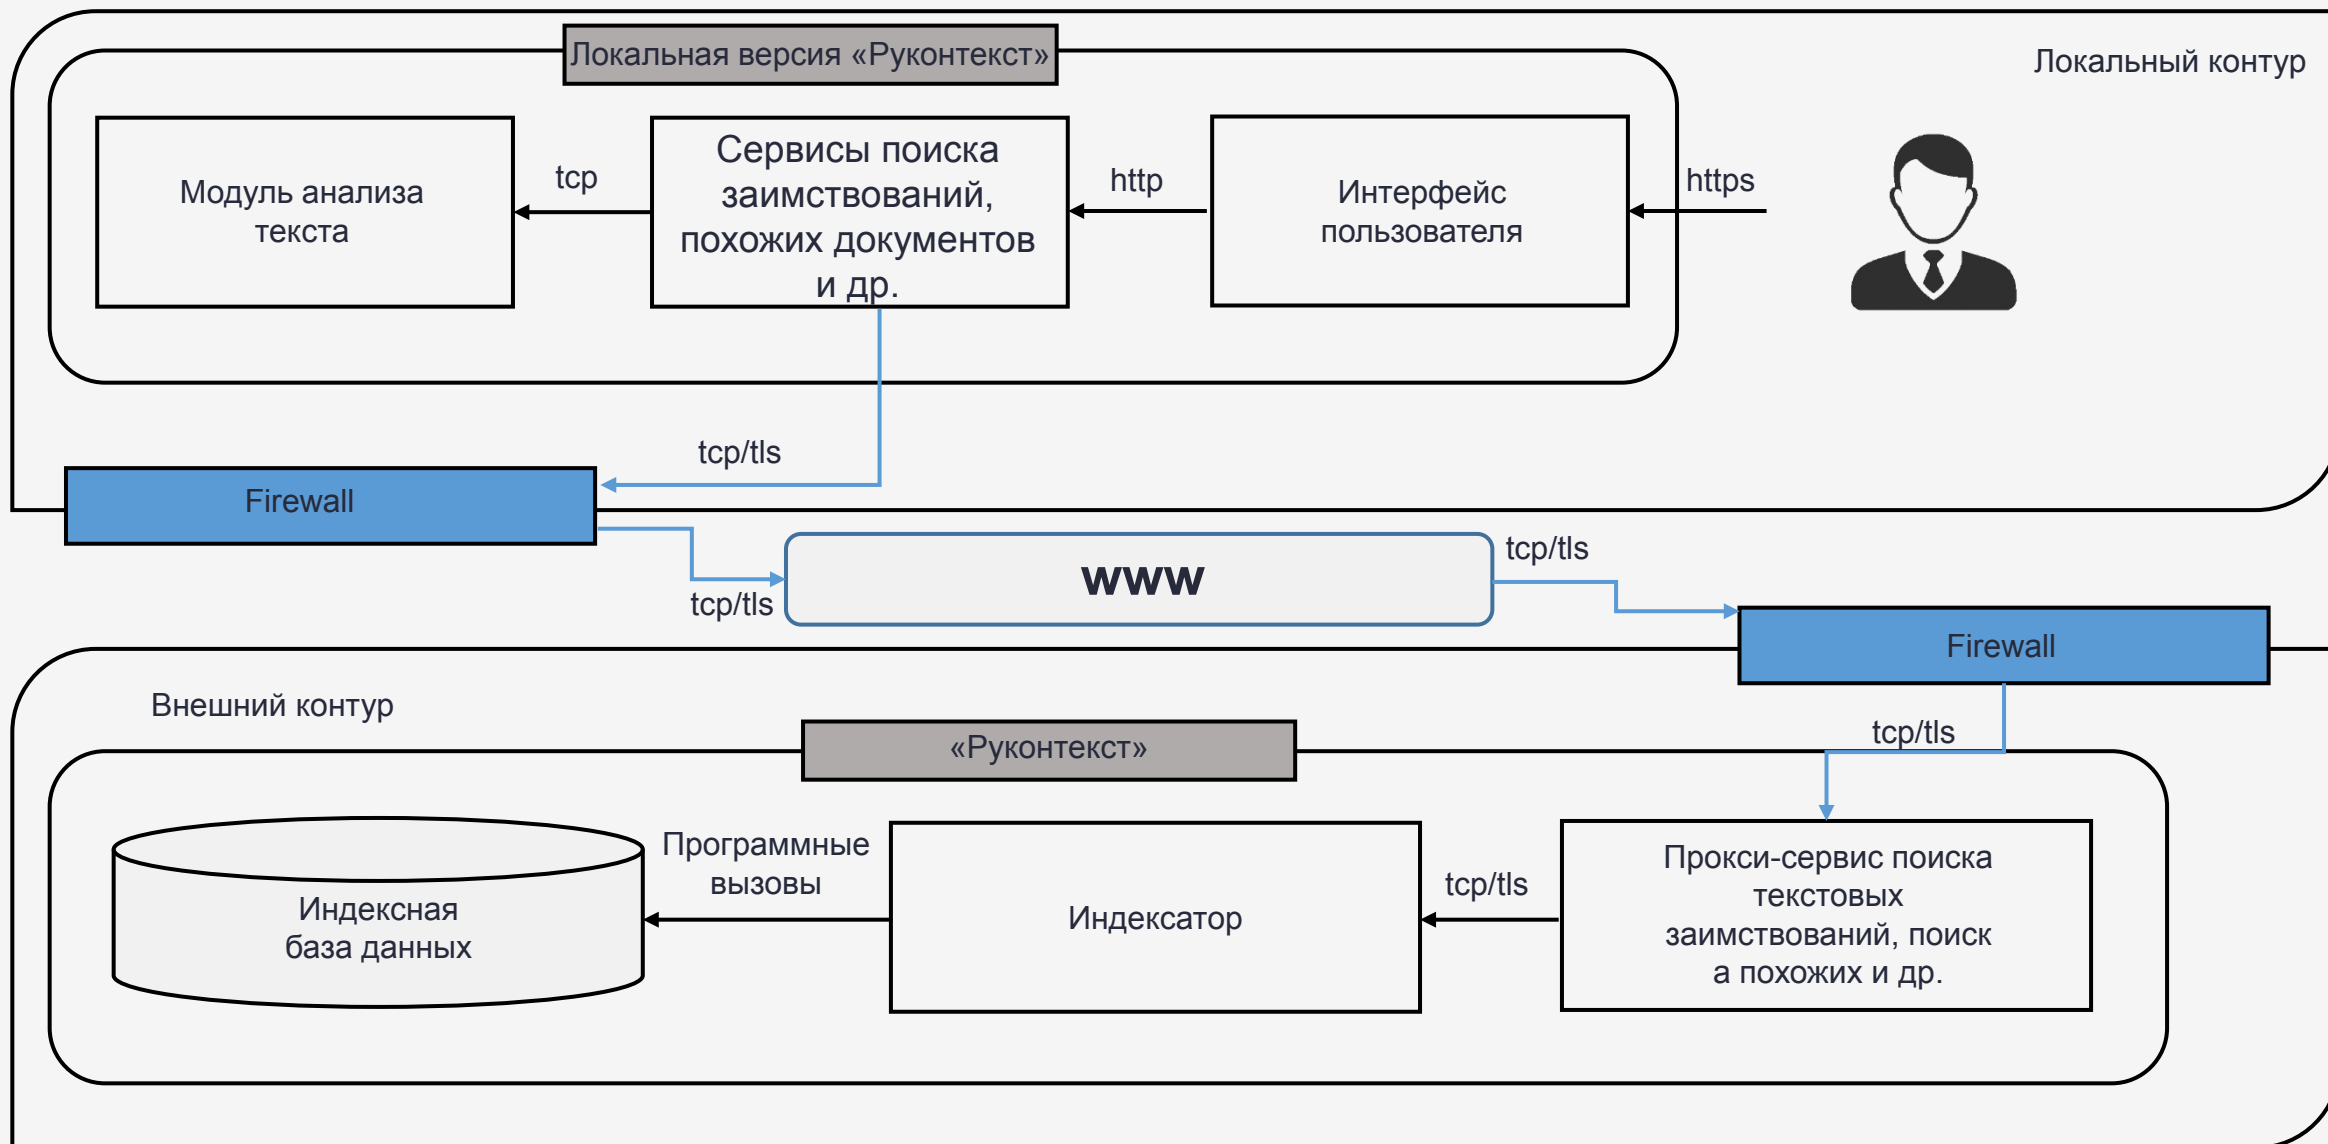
Локальная версия «Руконтекст»

Локальный контур

Модуль анализа текста

tcp

Сервисы поиска заимствований, похожих документов и др.

http

Интерфейс пользователя

https

tcp/tls

Firewall

www

tcp/tls

tcp/tls

Firewall

Внешний контур

«Руконтекст»

tcp/tls

Индексная база данных

Программные вызовы

Индексатор

tcp/tls

Прокси-сервис поиска текстовых заимствований, поиск а похожих и др.